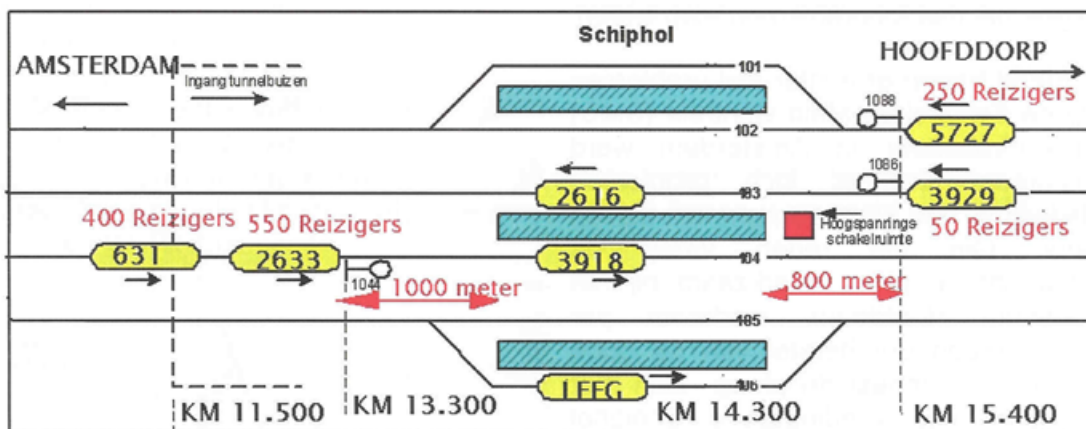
Schiphol

AMSTERDAM

Ingang tunnelbuizen

HOOFDDORP

101

1088

250 Reizigers

102

5727

1086

2616

103

3929

400 Reizigers

550 Reizigers

Hoogspannings schakelruimte

50 Reizigers

631

2633

3918

104

1044

1000 meter

800 meter

105

LEEG

106

KM 11.500

KM 13.300

KM 14.300

KM 15.400